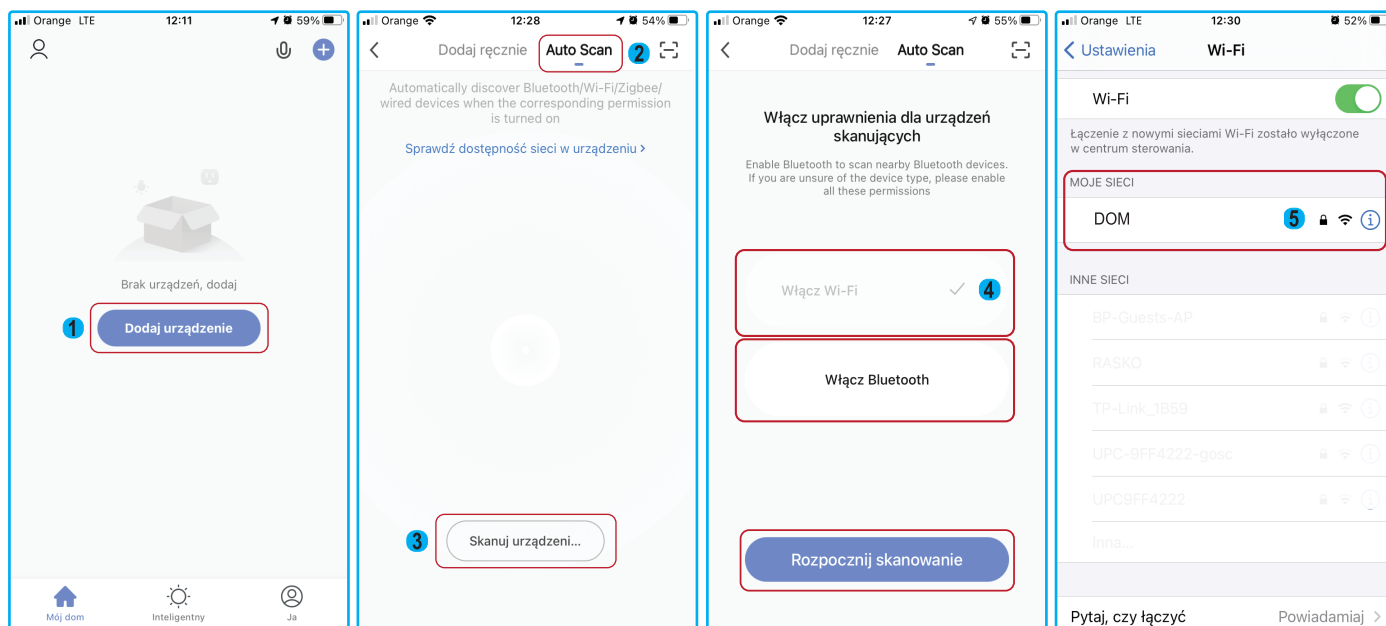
Orange LTE 12:11 59%

Brak urządzeń, dodaj

1

Dodaj urządzenie

Mój dom Inteligentny Ja

Orange 12:28 54%

Dodaj ręcznie Auto Scan 2

Automatically discover Bluetooth/Wi-Fi/Zigbee/ wired devices when the corresponding permission is turned on

Sprawdź dostępność sieci w urządzeniu >

3

Skanuj urządzeni...

Orange 12:27 55%

Dodaj ręcznie Auto Scan

Włącz uprawnienia dla urządzeń skanujących

Enable Bluetooth to scan nearby Bluetooth devices. If you are unsure of the device type, please enable all these permissions

Włącz Wi-Fi 4

Włącz Bluetooth

Rozpocznij skanowanie

Orange LTE 12:30 52%

< Ustawienia Wi-Fi

Wi-Fi

Łączenie z nowymi sieciami Wi-Fi zostało wyłączone w centrum sterowania.

MOJE SIECI

DOM 5

INNE SIECI

BP-Guests-AP

RASKO

TP-Link_1B59

UPC-9FF4222-gosc

UPC9FF4222

Inna...

Pytaj, czy łączyć Powiadamiaj >